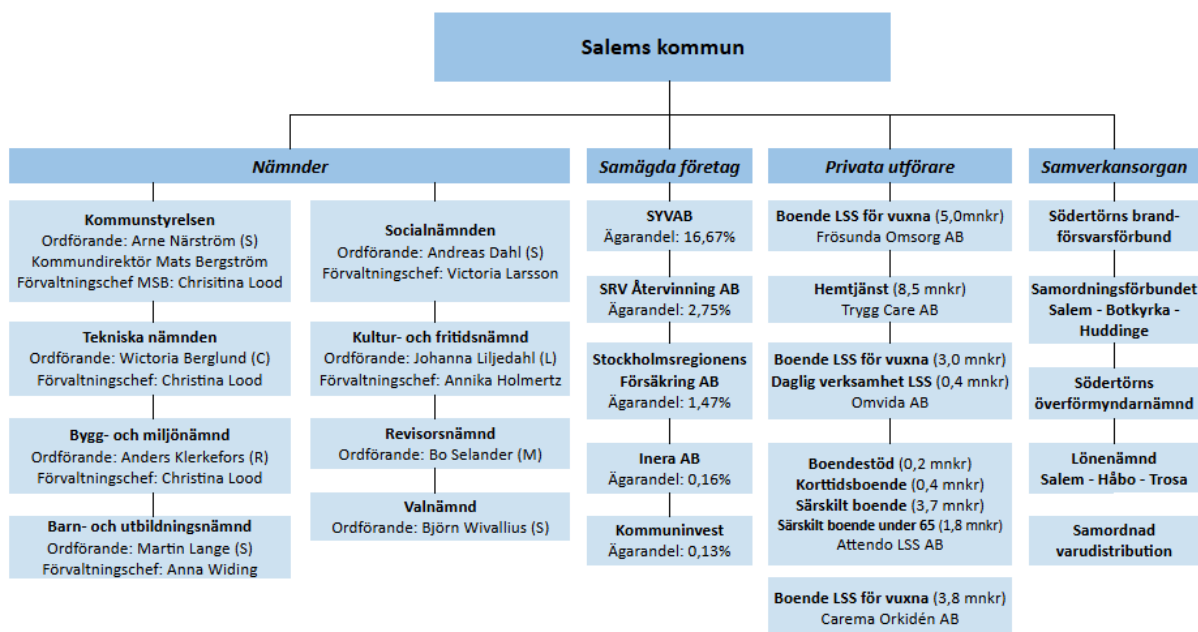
Salems kommun

Nämnder

Kommunstyrelsen
Ordförande: Arne Närström (S)
Kommundirektör Mats Bergström
Förvaltningschef MSB: Chrisitina Lood

Tekniska nämnden
Ordförande: Wictoria Berglund (C)
Förvaltningschef: Christina Lood

Bygg- och miljönämnd
Ordförande: Anders Klerkefors (R)
Förvaltningschef: Christina Lood

Barn- och utbildningsnämnd
Ordförande: Martin Lange (S)
Förvaltningschef: Anna Widing

Socialnämnden
Ordförande: Andreas Dahl (S)
Förvaltningschef: Victoria Larsson

Kultur- och fritidsnämnd
Ordförande: Johanna Liljedahl (L)
Förvaltningschef: Annika Holmertz

Revisorsnämnd
Ordförande: Bo Selander (M)

Valnämnd
Ordförande: Björn Wivallius (S)

Samägda företag

SYVAB
Ägarandel: 16,67%

SRV Återvinning AB
Ägarandel: 2,75%

Stockholmsregionens Försäkring AB
Ägarandel: 1,47%

Inera AB
Ägarandel: 0,16%

Kommuninvest
Ägarandel: 0,13%

Privata utförare

Boende LSS för vuxna (5,0mnkr)
Frösunda Omsorg AB

Hemtjänst (8,5 mnkr)
Trygg Care AB

Boende LSS för vuxna (3,0 mnkr)
Daglig verksamhet LSS (0,4 mnkr)
Omvida AB

Boendestöd (0,2 mnkr)
Korttidsboende (0,4 mnkr)
Särskilt boende (3,7 mnkr)
Särskilt boende under 65 (1,8 mnkr)
Attendo LSS AB

Boende LSS för vuxna (3,8 mnkr)
Carema Orkidén AB

Samverkansorgan

Södertörns brandförsvarsförbund

Samordningsförbundet Salem - Botkyrka - Huddinge

Södertörns överförmyndarnämnd

Lönenämnd
Salem - Håbo - Trosa

Samordnad varudistribution